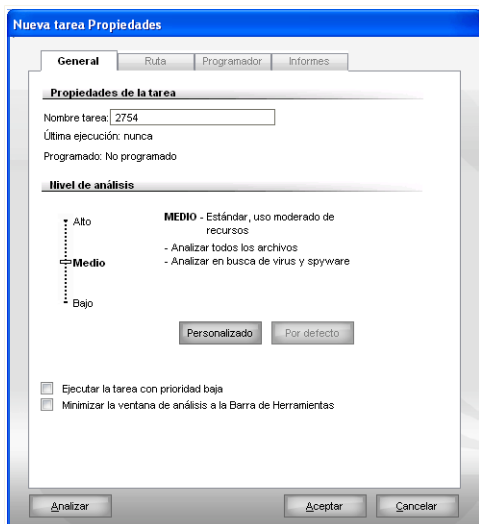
Nueva tarea Propiedades

General | Ruta | Programador | Informes

Propiedades de la tarea

Nombre tarea: 2754

Última ejecución: nunca

Programado: No programado

Nivel de análisis

Alto

Medio

Bajo

MEDIO - Estándar, uso moderado de recursos

- Analizar todos los archivos
- Analizar en busca de virus y spyware

Personalizado | Por defecto

Ejecutar la tarea con prioridad baja

Minimizar la ventana de análisis a la Barra de Herramientas

Analizar | Aceptar | Cancelar